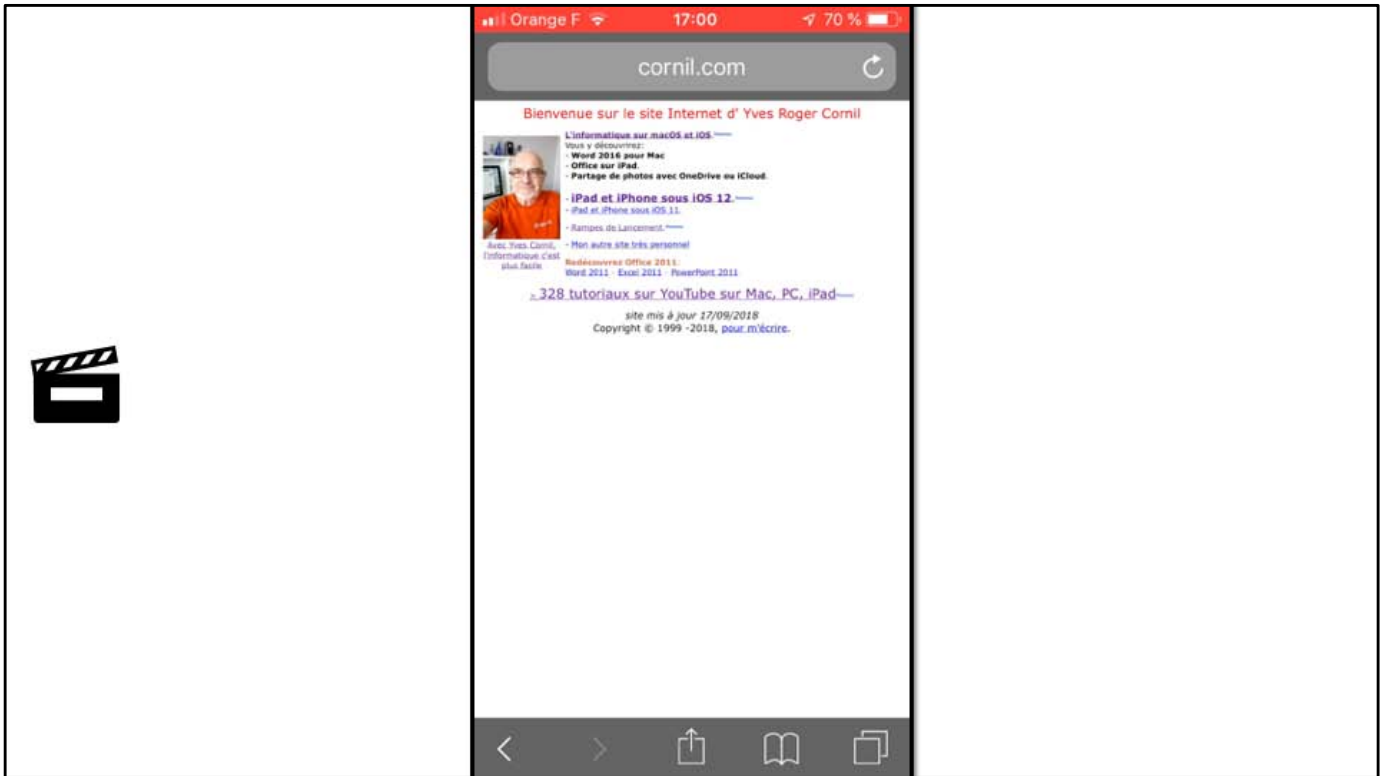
Orange F 17:00 70 %

cornil.com

Bienvenue sur le site Internet d' Yves Roger Cornil

L'informatique sur macOS et iOS
Vous y découvrirez:
- Word 2016 pour Mac
- Office sur iPad.
- Partage de photos avec OneDrive ou iCloud.

- iPad et iPhone sous iOS 12.
- iPad et iPhone sous iOS 11

- Rampes de Lancement.

- Mon autre site très personnel

Redécouvrez Office 2011:
Word 2011 · Excel 2011 · PowerPoint 2011

Avec Yves Cornil, l'informatique c'est plus facile

- 328 tutoriaux sur YouTube sur Mac, PC, iPad

site mis à jour 17/09/2018
Copyright © 1999 -2018, pour m'écrire.